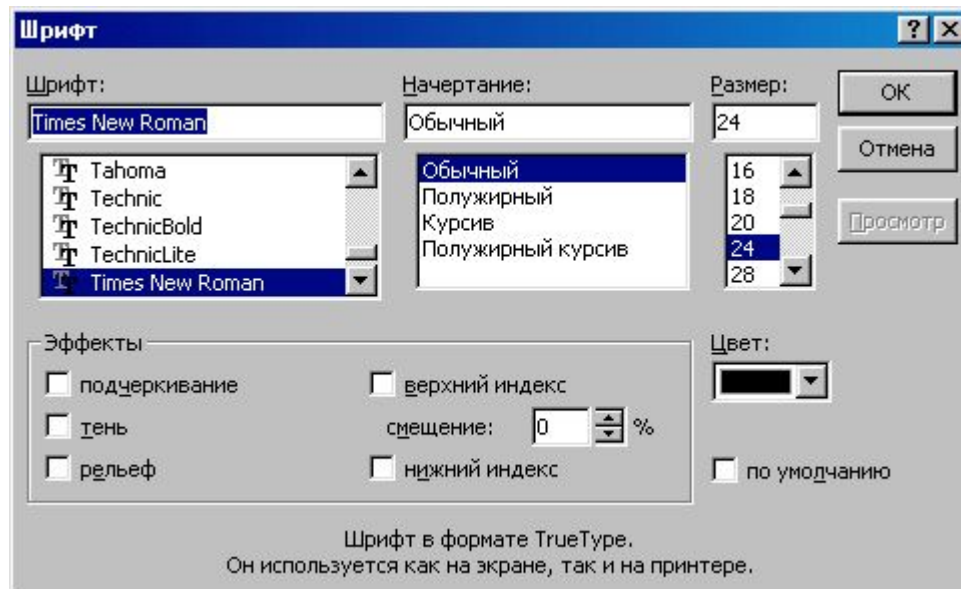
Шрифт

?

Шрифт:

Times New Roman

Tahoma
Technic
TechnicBold
TechnicLite
Times New Roman

Начертание:

Обычный

Обычный
Полужирный
Курсив
Полужирный курсив

Размер:

24

16
18
20
24
28

OK

Отмена

Просмотр

Эффекты

подчеркивание

тень

рельеф

верхний индекс

смещение: 0 %

нижний индекс

Цвет:

по умолчанию

Шрифт в формате TrueType.
Он используется как на экране, так и на принтере.